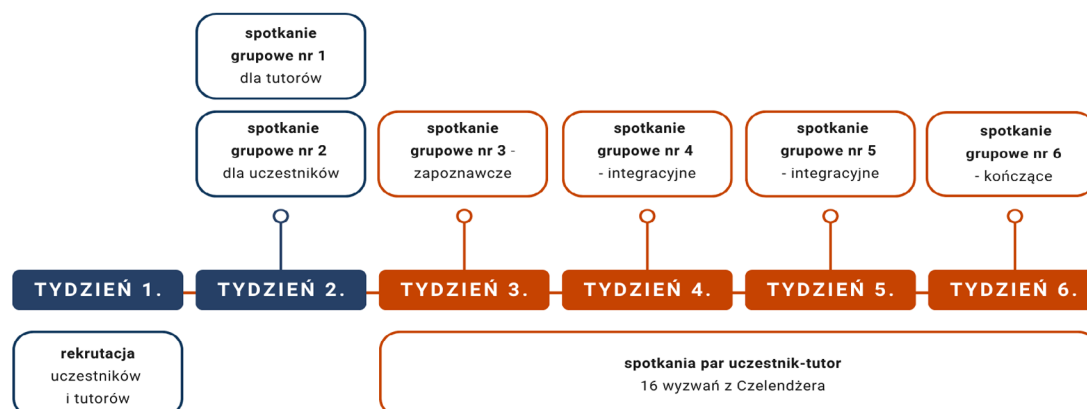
spotkanie grupowe nr 1 dla tutorów

spotkanie grupowe nr 2 dla uczestników

spotkanie grupowe nr 3 - zapoznawcze

spotkanie grupowe nr 4 - integracyjne

spotkanie grupowe nr 5 - integracyjne

spotkanie grupowe nr 6 - kończące

TYDZIEŃ 1.

TYDZIEŃ 2.

TYDZIEŃ 3.

TYDZIEŃ 4.

TYDZIEŃ 5.

TYDZIEŃ 6.

rekrutacja uczestników i tutorów

spotkania par uczestnik-tutor
16 wyzwań z Czelendżera